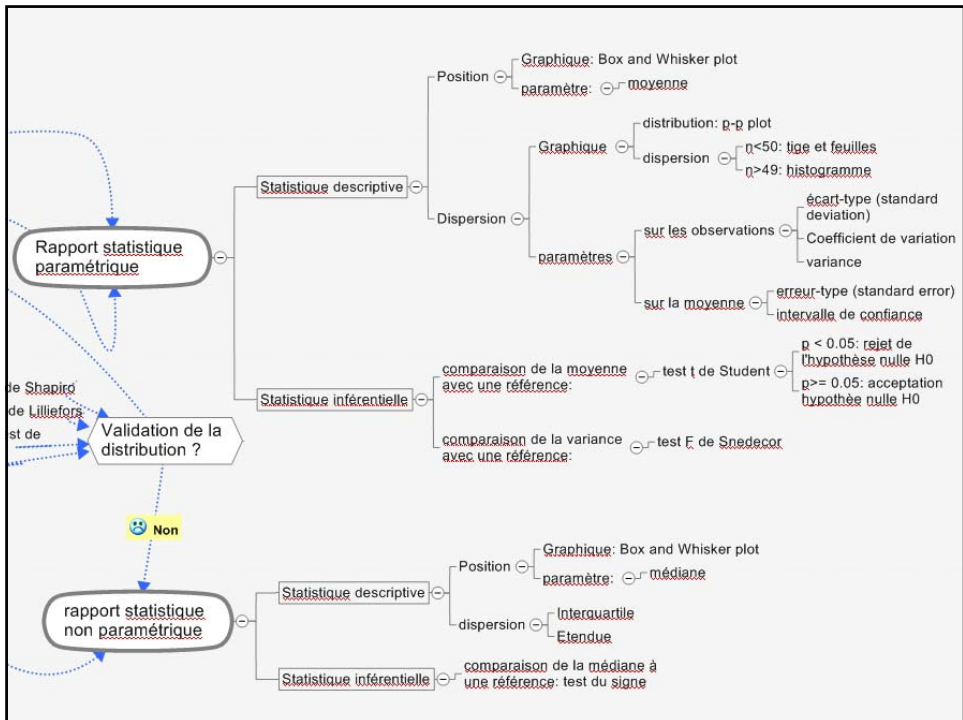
Rapport statistique paramétrique

Statistique descriptive

Position

Graphique: Box and Whisker plot

paramètre: moyenne

Dispersion

Graphique

distribution: p-p plot

dispersion

n<50: tige et feuilles

n>49: histogramme

paramètres

sur les observations

écart-type (standard deviation)

Coefficient de variation

variance

sur la moyenne

erreur-type (standard error)

intervalle de confiance

Statistique inférentielle

comparaison de la moyenne avec une référence:

test t de Student

p < 0.05: rejet de l'hypothèse nulle H0

p>= 0.05: acceptation hypothèe nulle H0

comparaison de la variance avec une référence:

test F de Snedecor

de Shapiro

de Lilliefors

st de

Validation de la distribution ?

Non

rapport statistique non paramétrique

Statistique descriptive

Position

Graphique: Box and Whisker plot

paramètre: médiane

dispersion

Interquartile

Etendue

Statistique inférentielle

comparaison de la médiane à une référence: test du signe